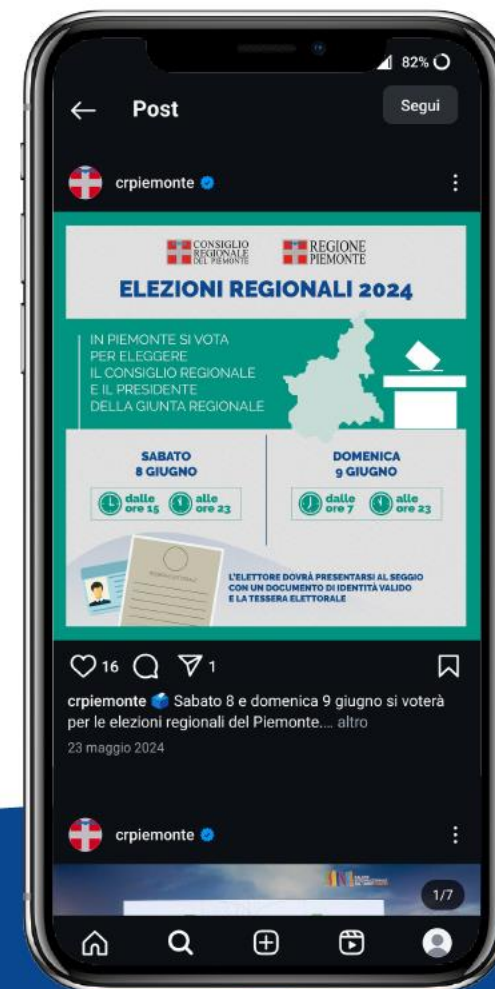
82%

Post

Segui

crpiemonte

CONSIGLIO REGIONALE DEL PIEMONTE

REGIONE PIEMONTE

ELEZIONI REGIONALI 2024

IN PIEMONTE SI VOTA PER ELEGGERE IL CONSIGLIO REGIONALE E IL PRESIDENTE DELLA GIUNTA REGIONALE

SABATO 8 GIUGNO

dalle ore 15

alle ore 23

DOMENICA 9 GIUGNO

dalle ore 7

alle ore 23

L'ELETTORE DOVRÀ PRESENTARSI AL SEGGIO CON UN DOCUMENTO DI IDENTITÀ VALIDO E LA TESSERA ELETTORALE

16

1

crpiemonte Sabato 8 e domenica 9 giugno si voterà per le elezioni regionali del Piemonte.... altro

23 maggio 2024

crpiemonte

1/7